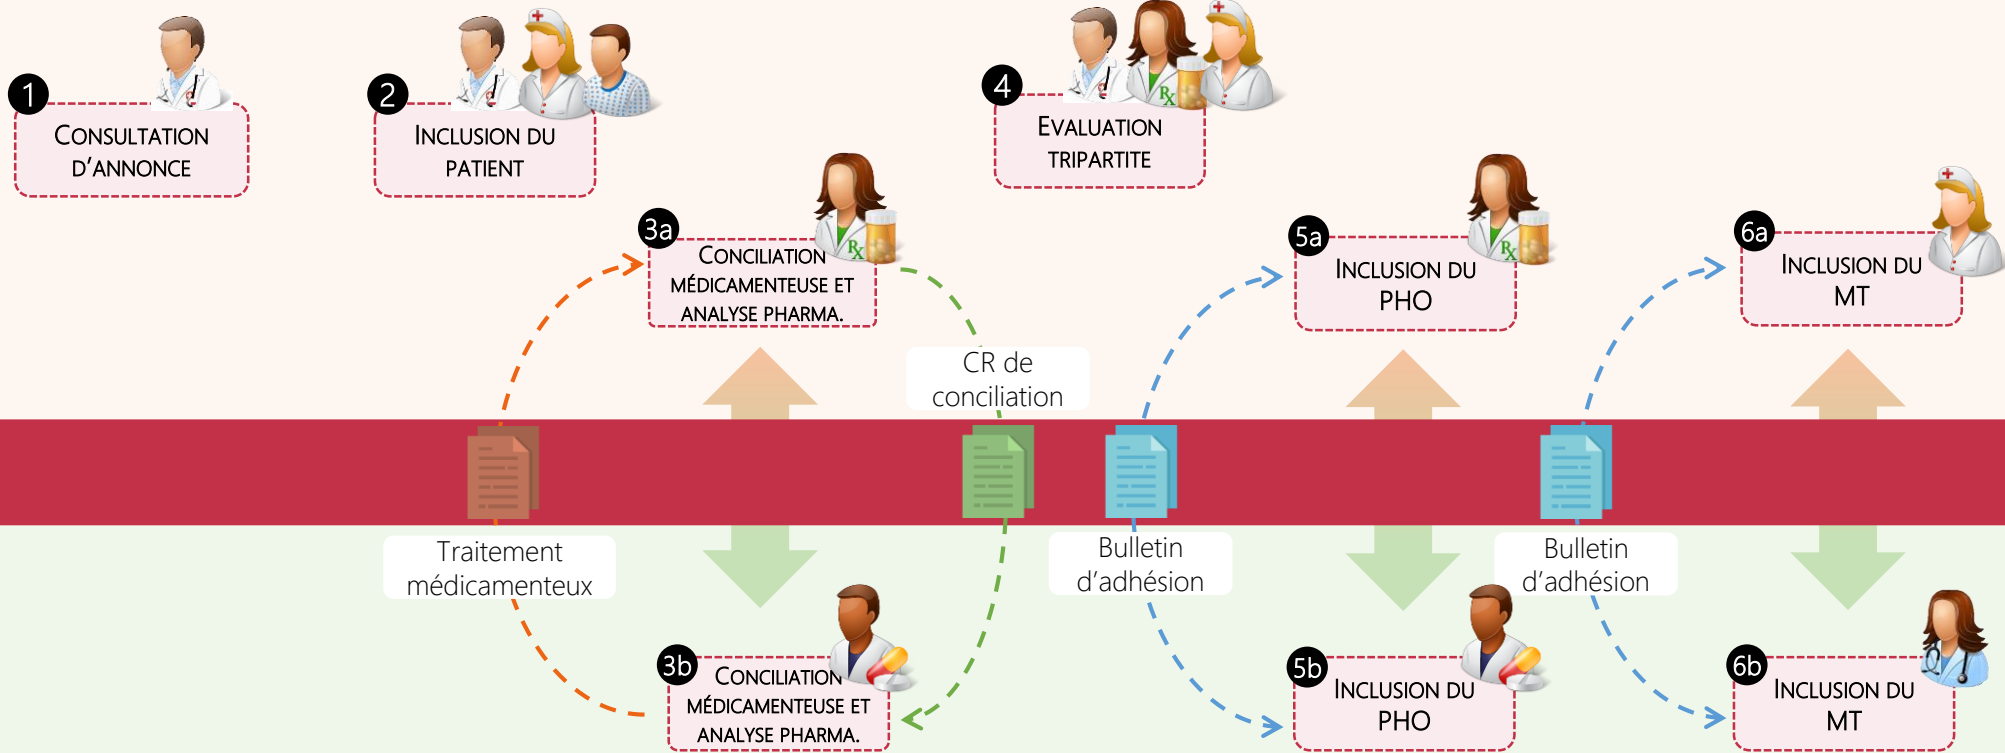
1
CONSULTATION D'ANNONCE

2
INCLUSION DU PATIENT

4
EVALUATION TRIPARTITE

3a
CONCILIATION MÉDICAMENTEUSE ET ANALYSE PHARMA.

5a
INCLUSION DU PHO

6a
INCLUSION DU MT

CR de conciliation

Traitement médicamenteux

Bulletin d'adhésion

Bulletin d'adhésion

3b
CONCILIATION MÉDICAMENTEUSE ET ANALYSE PHARMA.

5b
INCLUSION DU PHO

6b
INCLUSION DU MT